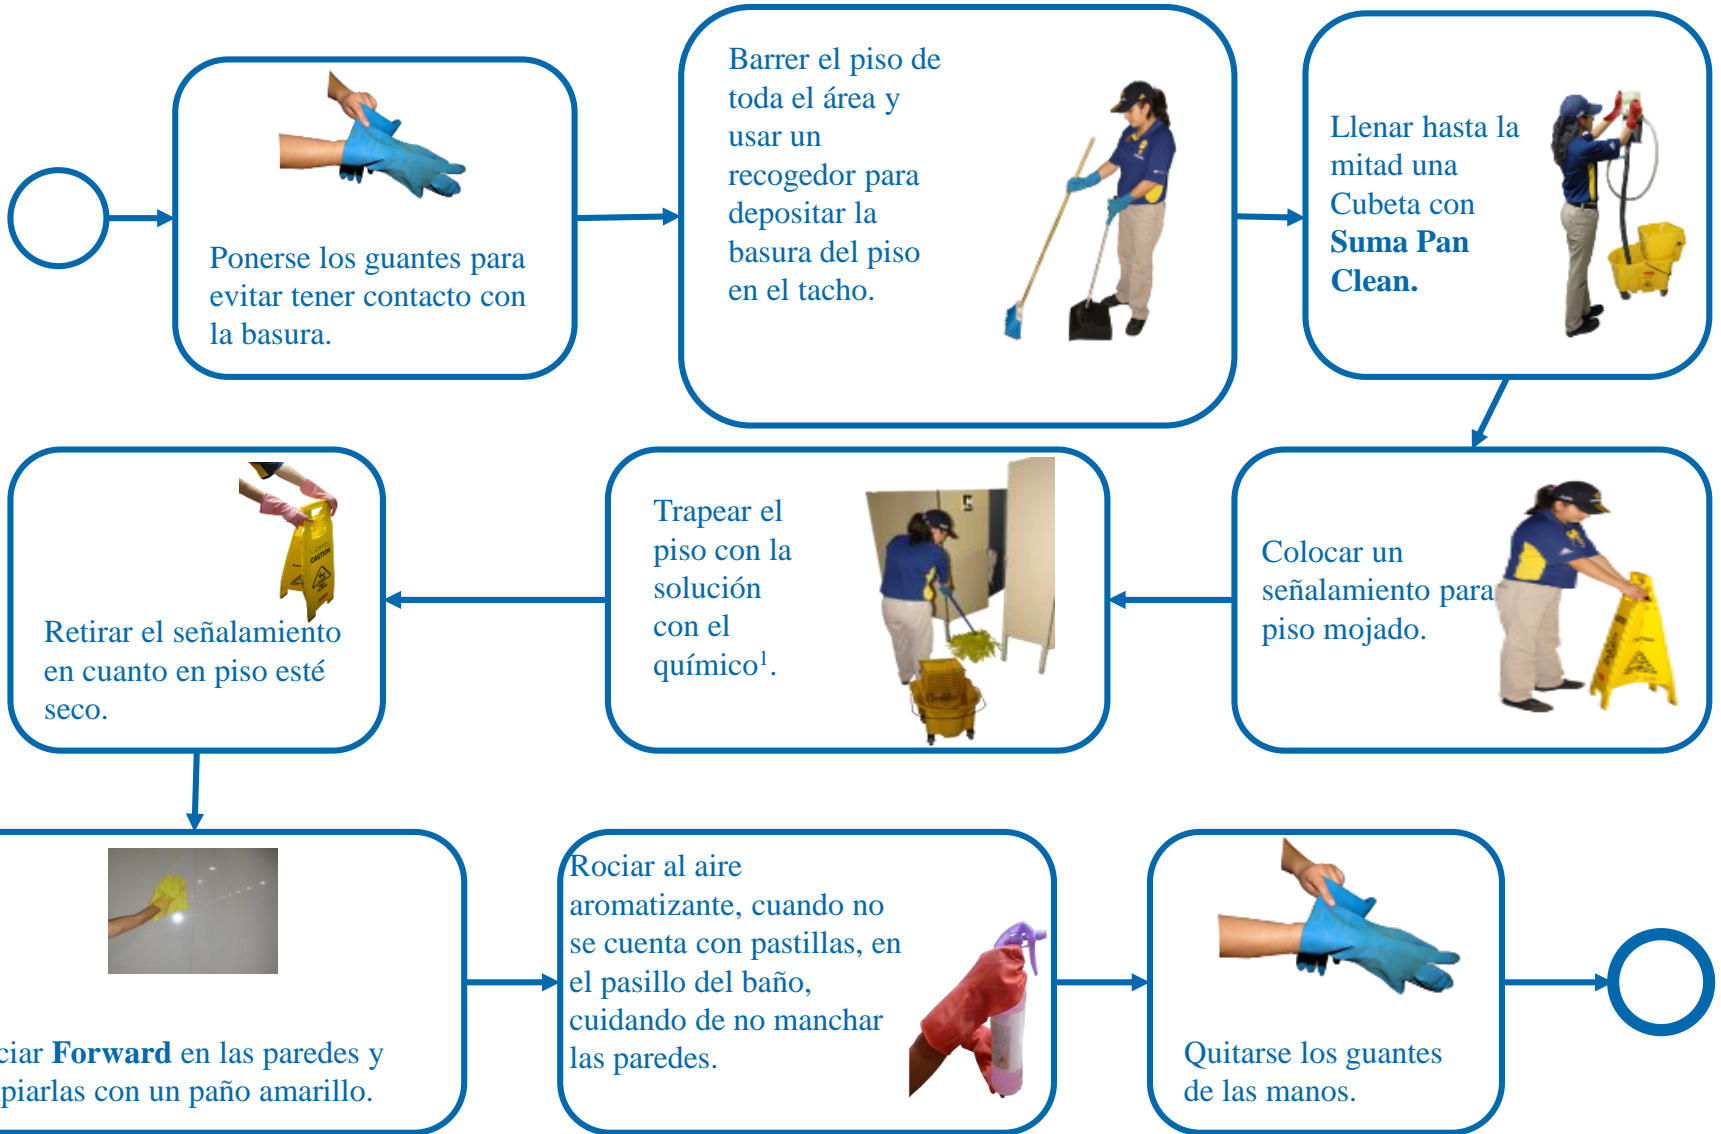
Ponerse los guantes para evitar tener contacto con la basura.

Barrer el piso de toda el área y usar un recogedor para depositar la basura del piso en el tacho.

Llenar hasta la mitad una Cubeta con **Suma Pan Clean.**

Colocar un señalamiento para piso mojado.

Trapear el piso con la solución con el químico$^1$.

Retirar el señalamiento en cuanto en piso esté seco.

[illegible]ciar **Forward** en las paredes y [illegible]piarlas con un paño amarillo.

Rociar al aire aromatizante, cuando no se cuenta con pastillas, en el pasillo del baño, cuidando de no manchar las paredes.

Quitarse los guantes de las manos.